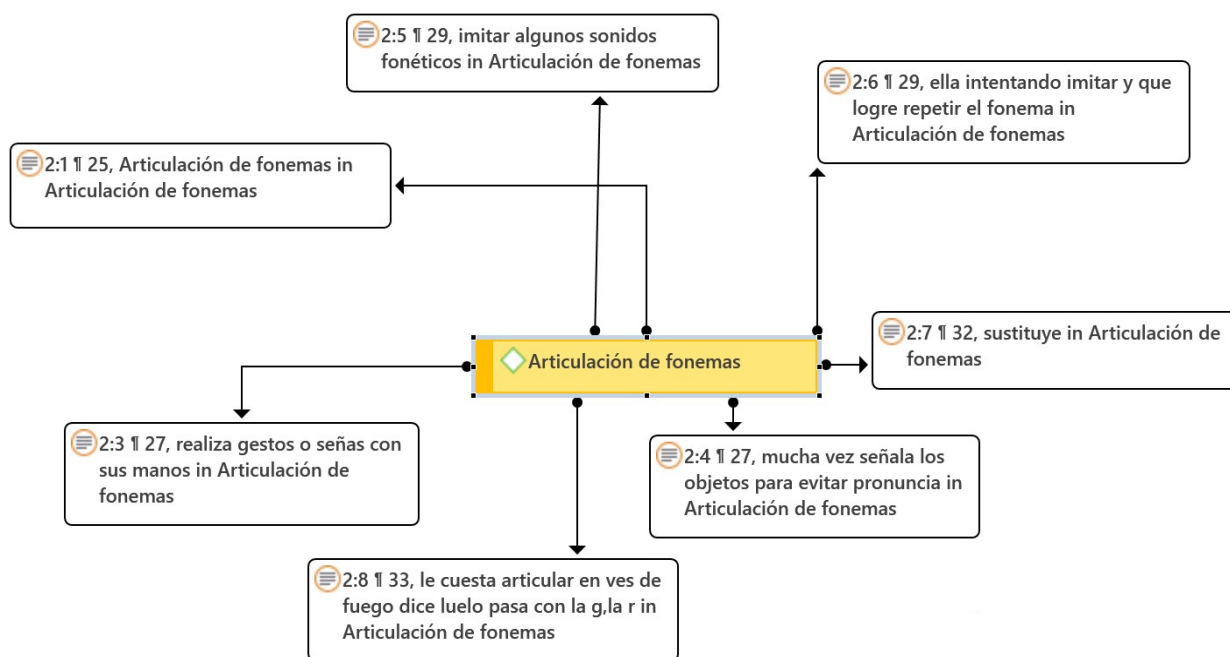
2:5 ¶ 29, imitar algunos sonidos fonéticos in Articulación de fonemas

2:6 ¶ 29, ella intentando imitar y que logre repetir el fonema in Articulación de fonemas

2:1 ¶ 25, Articulación de fonemas in Articulación de fonemas

Articulación de fonemas

2:7 ¶ 32, sustituye in Articulación de fonemas

2:3 ¶ 27, realiza gestos o señas con sus manos in Articulación de fonemas

2:4 ¶ 27, mucha vez señala los objetos para evitar pronuncia in Articulación de fonemas

2:8 ¶ 33, le cuesta articular en ves de fuego dice luelo pasa con la g,la r in Articulación de fonemas